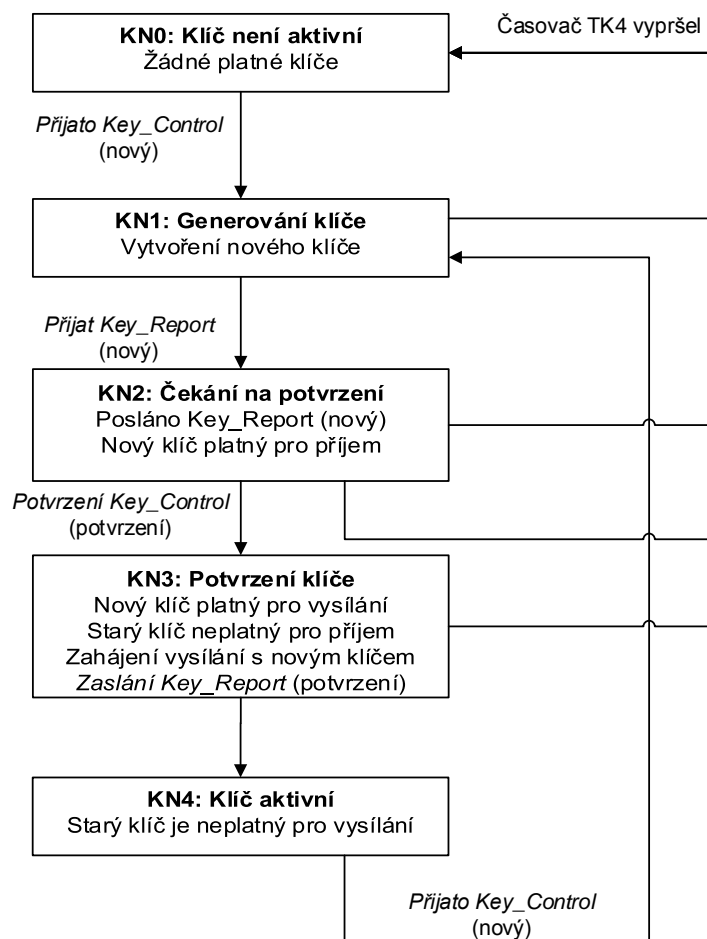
Časovač TK4 vypršel

**KN0: Klíč není aktivní**
Žádné platné klíče

*Přijato Key_Control*
(nový)

**KN1: Generování klíče**
Vytvoření nového klíče

*Přijat Key_Report*
(nový)

**KN2: Čekání na potvrzení**
Posláno Key_Report (nový)
Nový klíč platný pro příjem

*Potvrzení Key_Control*
(potvrzení)

**KN3: Potvrzení klíče**
Nový klíč platný pro vysílání
Starý klíč neplatný pro příjem
Zahájení vysílání s novým klíčem
*Zaslání Key_Report* (potvrzení)

**KN4: Klíč aktivní**
Starý klíč je neplatný pro vysílání

*Přijato Key_Control*
(nový)